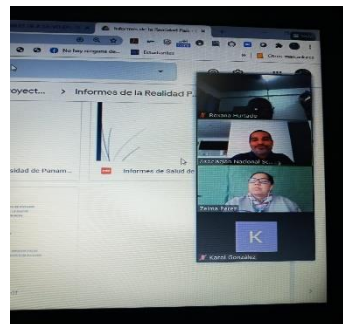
Informe de la Realidad Pan...
No hay ningún de...
Estudiantes
Otros marcadores
royect...
>
Informes de la Realidad P...
lidad de Panam...
Informes de Salud de
Rosario Hurtado
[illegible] Nacional S...
Zaima Iglesi...
K
Karol Gonzalez